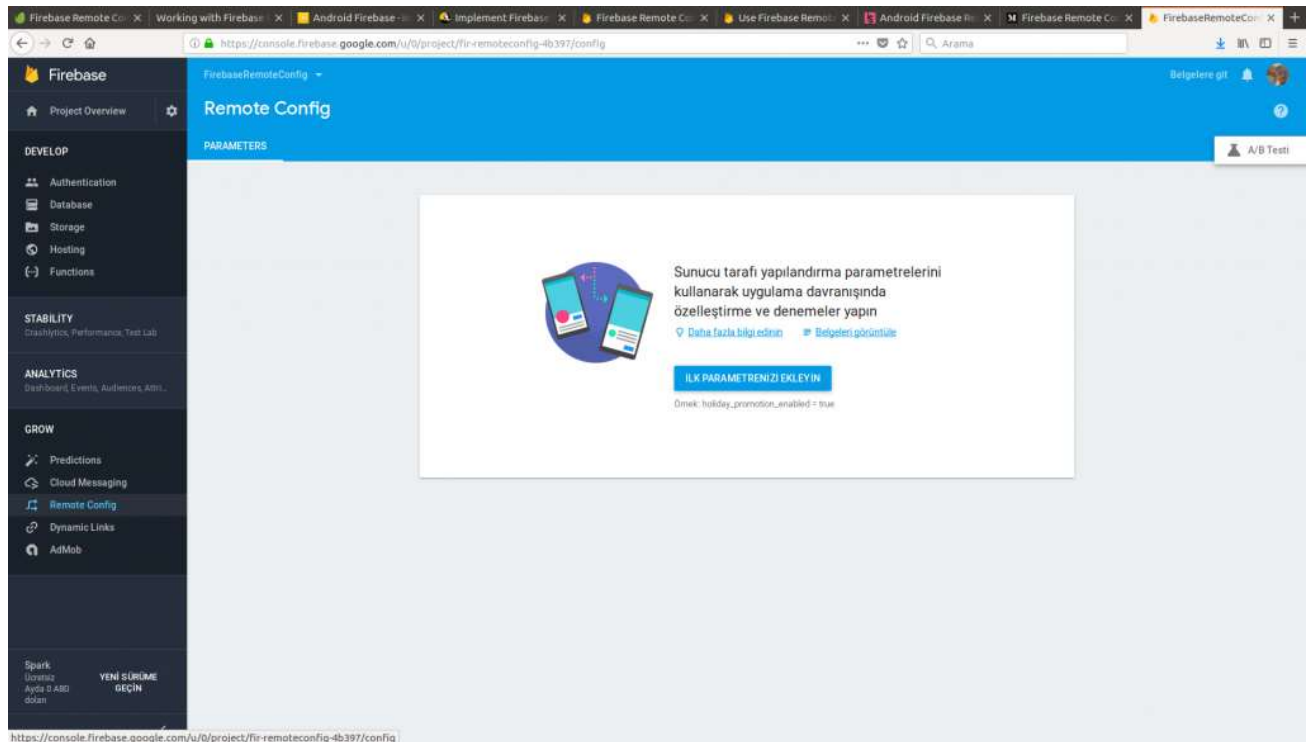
Firebase Remote Co | Working with Firebase | Android Firebase - | Implement Firebase | Firebase Remote Co | Use Firebase Remot | Android Firebase R | Firebase Remote Co | FirebaseRemoteCo

https://console.firebase.google.com/u/0/project/fir-remoteconfig-4b397/config

Arama

Firebase

Project Overview

DEVELOP

Authentication

Database

Storage

Hosting

Functions

STABILITY
Crashlytics, Performance, Test Lab

ANALYTICS
Dashboard, Events, Audiences, Attri...

GROW

Predictions

Cloud Messaging

Remote Config

Dynamic Links

AdMob

Spark
Ücretsiz
Ayda 0 ABD doları

YENİ SÜRÜME GEÇİN

FirebaseRemoteConfig

Belgelere git

Remote Config

PARAMETERS

A/B Testi

Sunucu tarafı yapılandırma parametrelerini kullanarak uygulama davranışında özelleştirme ve denemeler yapın

Daha fazla bilgi edinin

Belgeleri görüntüle

İLK PARAMETRENİZİ EKLEYİN

Örnek: holiday_promotion_enabled = true

https://console.firebase.google.com/u/0/project/fir-remoteconfig-4b397/config